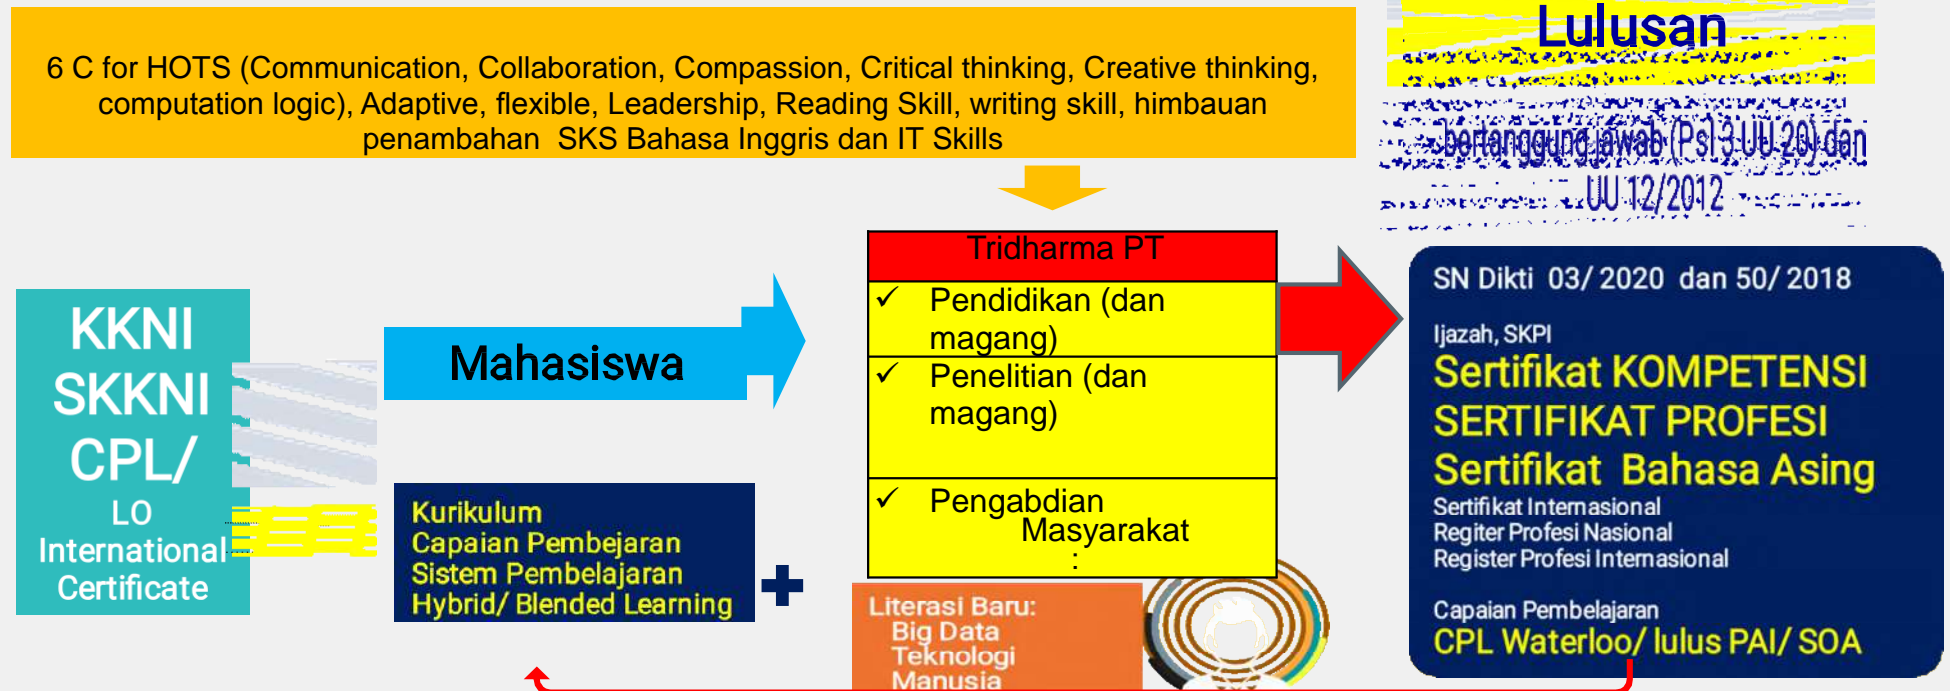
6 C for HOTS (Communication, Collaboration, Compassion, Critical thinking, Creative thinking, computation logic), Adaptive, flexible, Leadership, Reading Skill, writing skill, himbauan penambahan SKS Bahasa Inggris dan IT Skills

Lulusan

bertanggung jawab (Psl 3 UU 20) dan UU 12/2012

KKNI
SKKNI
CPL/
LO
International
Certificate

Mahasiswa

Kurikulum
Capaian Pembejaran
Sistem Pembelajaran
Hybrid/ Blended Learning

Tridharma PT

✓ Pendidikan (dan magang)

✓ Penelitian (dan magang)

✓ Pengabdian Masyarakat :

Literasi Baru:
Big Data
Teknologi
Manusia

SN Dikti 03/ 2020 dan 50/ 2018

Ijazah, SKPI
Sertifikat KOMPETENSI
SERTIFIKAT PROFESI
Sertifikat Bahasa Asing
Sertifikat Internasional
Regiter Profesi Nasional
Register Profesi Internasional

Capaian Pembelajaran
CPL Waterloo/ lulus PAI/ SOA